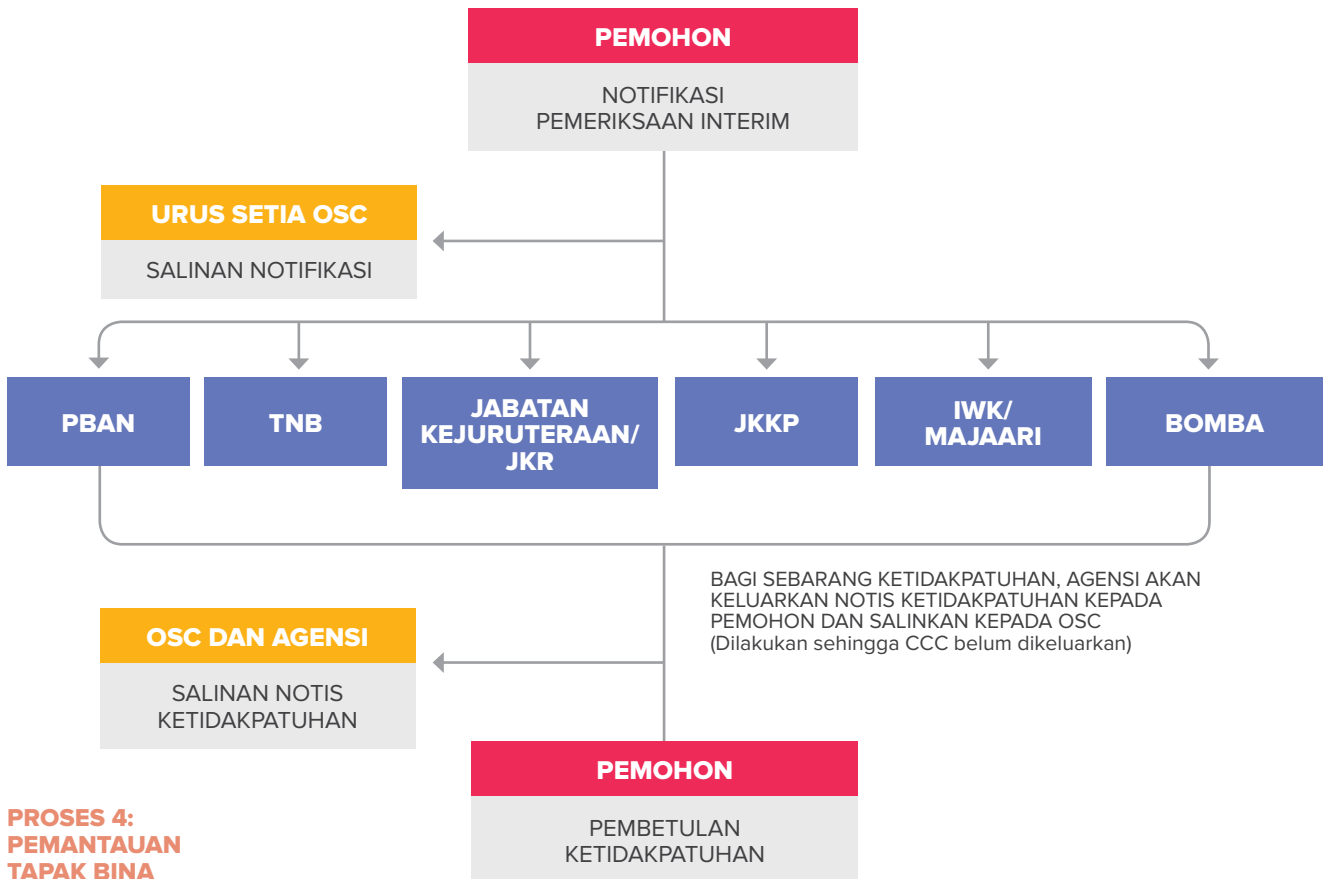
PEMOHON

NOTIFIKASI PEMERIKSAAN INTERIM

URUS SETIA OSC

SALINAN NOTIFIKASI

PBAN

TNB

JABATAN KEJURUTERAAN/ JKR

JKKP

IWK/ MAJAARI

BOMBA

BAGI SEBARANG KETIDAKPATUHAN, AGENSI AKAN KELUARKAN NOTIS KETIDAKPATUHAN KEPADA PEMOHON DAN SALINKAN KEPADA OSC (Dilakukan sehingga CCC belum dikeluarkan)

OSC DAN AGENSI

SALINAN NOTIS KETIDAKPATUHAN

PEMOHON

PEMBETULAN KETIDAKPATUHAN

PROSES 4: PEMANTAUAN TAPAK BINA